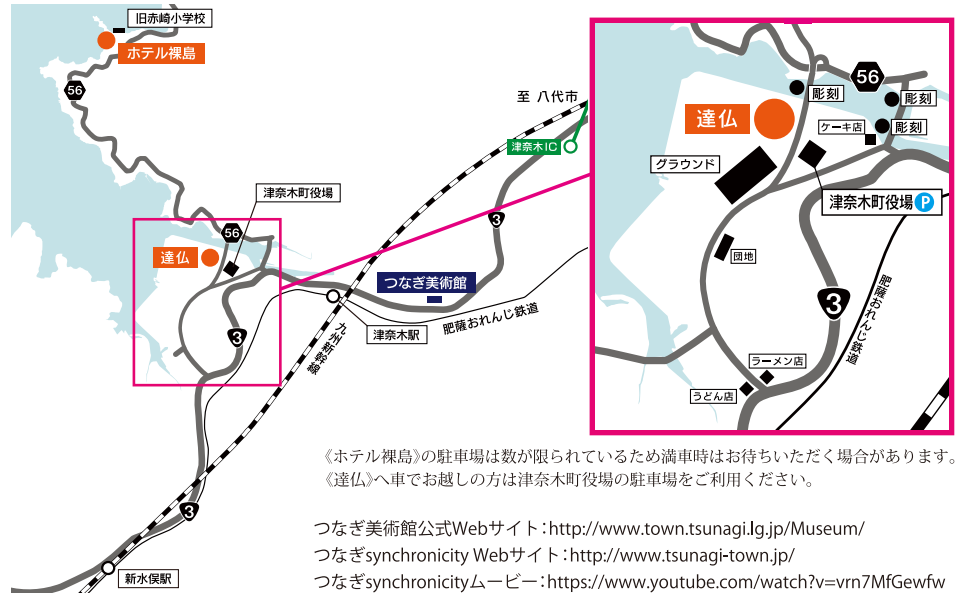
旧赤崎小学校
ホテル裸島
56
至 八代市
津奈木IC
津奈木町役場
56
達仏
3
つなぎ美術館
津奈木駅
肥薩おれんじ鉄道
九州新幹線
3
新水俣駅

56
彫刻
彫刻
達仏
ケーキ店
彫刻
グラウンド
津奈木町役場 P
団地
3
肥薩おれんじ鉄道
ラーメン店
うどん店

《ホテル裸島》の駐車場は数が限られているため満車時はお待ちいただく場合があります。
《達仏》へ車でお越しの方は津奈木町役場の駐車場をご利用ください。

つなぎ美術館公式Webサイト：http://www.town.tsunagi.lg.jp/Museum/
つなぎsynchronicity Webサイト：http://www.tsunagi-town.jp/
つなぎsynchronicityムービー：https://www.youtube.com/watch?v=vrn7MfGewfw